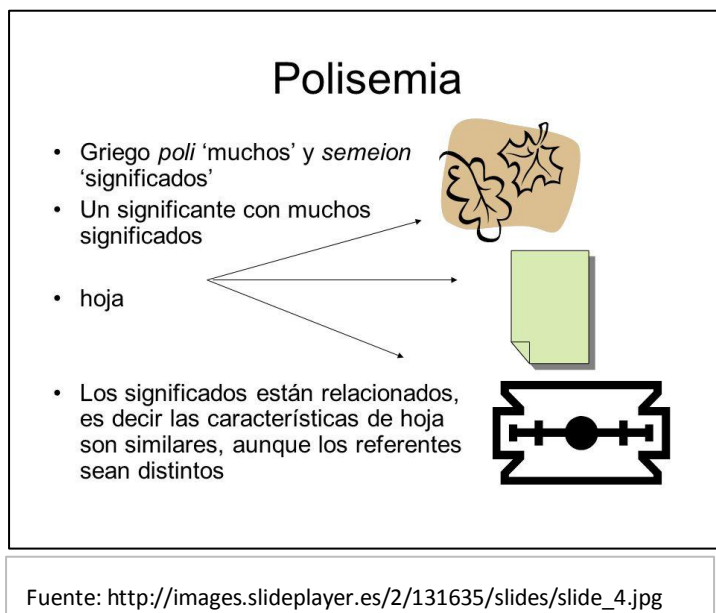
Polisemia

- Griego *poli* 'muchos' y *semeion* 'significados'
- Un significante con muchos significados
- hoja
- Los significados están relacionados, es decir las características de hoja son similares, aunque los referentes sean distintos

Fuente: http://images.slideplayer.es/2/131635/slides/slide_4.jpg